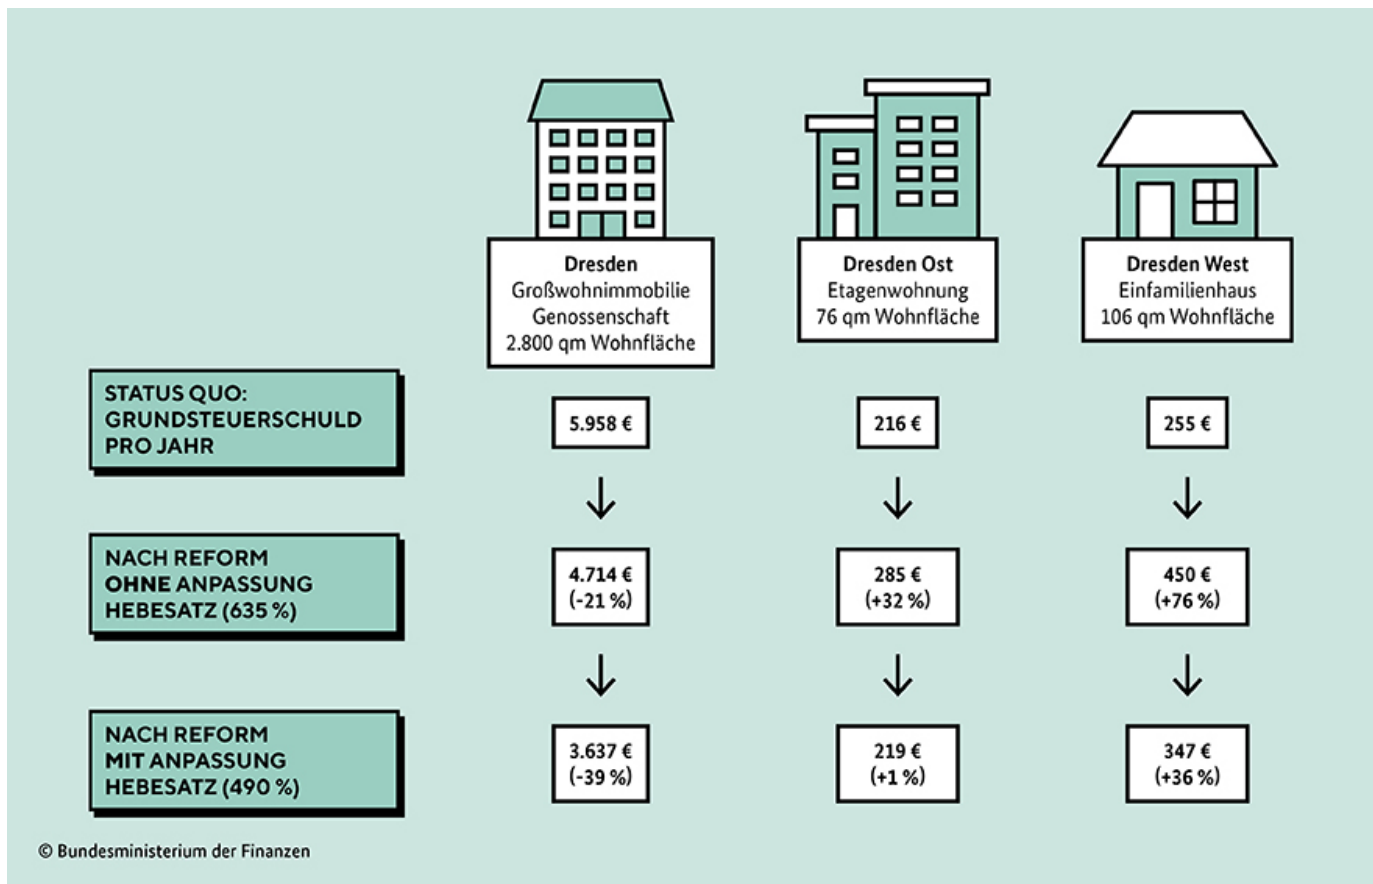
| | **Dresden** Großwohnimmobilie Genossenschaft 2.800 qm Wohnfläche | **Dresden Ost** Etagenwohnung 76 qm Wohnfläche | **Dresden West** Einfamilienhaus 106 qm Wohnfläche |
|---|---|---|---|
| **STATUS QUO: GRUNDSTEUERSCHULD PRO JAHR** | 5.958 € | 216 € | 255 € |
| **NACH REFORM OHNE ANPASSUNG HEBESATZ (635 %)** | 4.714 € (-21 %) | 285 € (+32 %) | 450 € (+76 %) |
| **NACH REFORM MIT ANPASSUNG HEBESATZ (490 %)** | 3.637 € (-39 %) | 219 € (+1 %) | 347 € (+36 %) |

© Bundesministerium der Finanzen